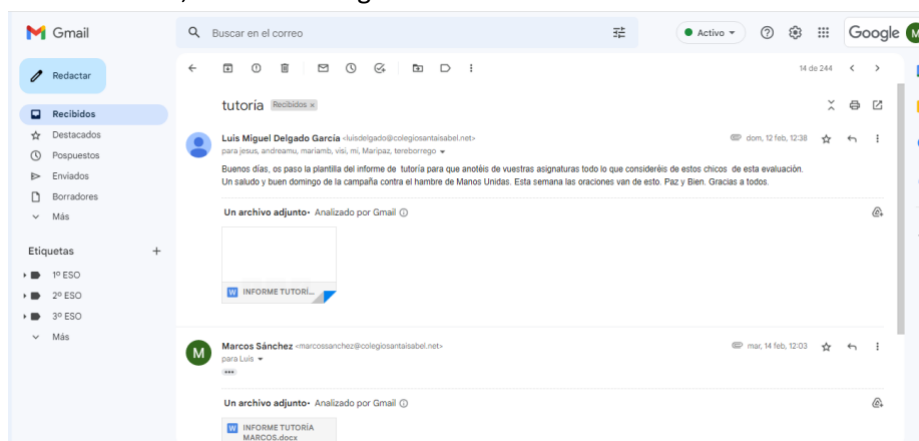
Gmail

Buscar en el correo

Activo

Google

Redactar

Recibidos
Destacados
Pospuestos
Enviados
Borradores
Más

Etiquetas
1º ESO
2º ESO
3º ESO
Más

14 de 244

tutoría Recibidos ×

Luis Miguel Delgado García <luisdelgado@colegiosantaisabel.net>
para jesus, andreamu, mariamb, visi, mi, Maripaz, tereborrego
dom, 12 feb, 12:38

Buenos días, os paso la plantilla del informe de tutoría para que anotéis de vuestras asignaturas todo lo que consideréis de estos chicos de esta evaluación.
Un saludo y buen domingo de la campaña contra el hambre de Manos Unidas. Esta semana las oraciones van de esto. Paz y Bien. Gracias a todos.

Un archivo adjunto • Analizado por Gmail ⓘ

INFORME TUTORÍ...

Marcos Sánchez <marcossanchez@colegiosantaisabel.net>
para Luis
mar, 14 feb, 12:03

Un archivo adjunto • Analizado por Gmail ⓘ

INFORME TUTORIA MARCOS.docx